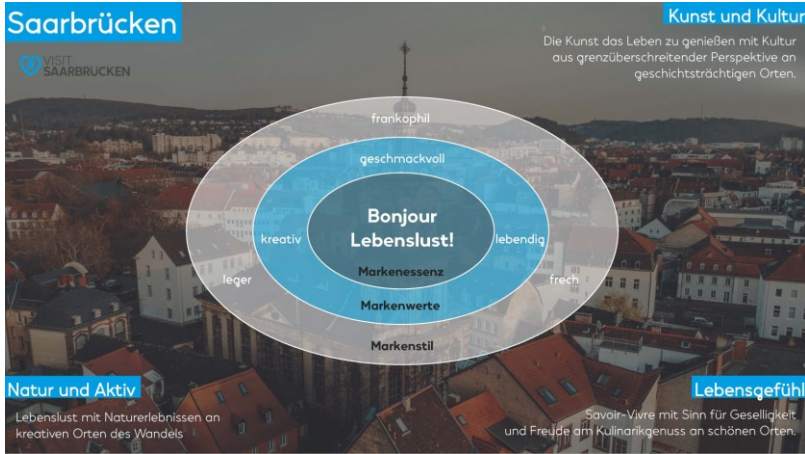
Saarbrücken

VISIT SAARBRÜCKEN

Kunst und Kultur

Die Kunst das Leben zu genießen mit Kultur aus grenzüberschreitender Perspektive an geschichtsträchtigen Orten.

frankophil

geschmackvoll

Bonjour Lebenslust!

kreativ

lebendig

leger

frech

Markenessenz

Markenwerte

Markenstil

Natur und Aktiv

Lebenslust mit Naturerlebnissen an kreativen Orten des Wandels

Lebensgefühl

Savoir-Vivre mit Sinn für Geselligkeit und Freude am Kulinarikgenuss an schönen Orten.